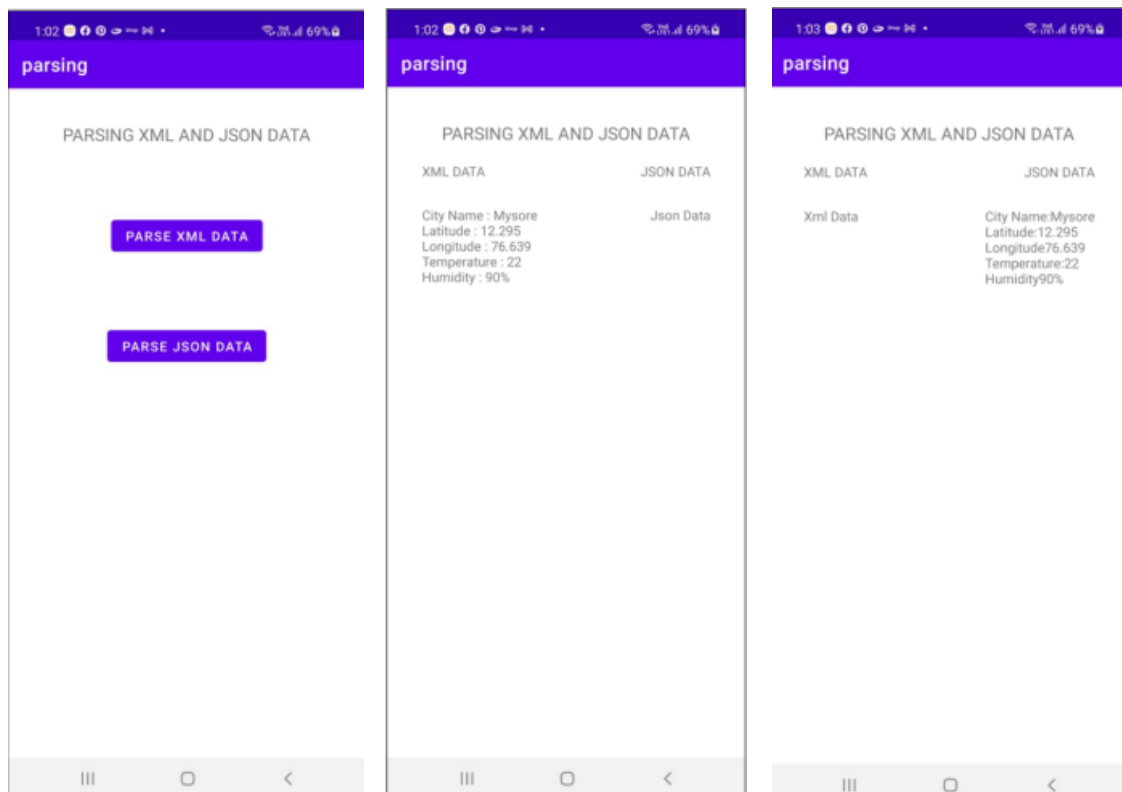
1:02 69%

parsing

PARSING XML AND JSON DATA

PARSE XML DATA

PARSE JSON DATA

1:02 69%

parsing

PARSING XML AND JSON DATA

XML DATA

JSON DATA

City Name : Mysore
Latitude : 12.295
Longitude : 76.639
Temperature : 22
Humidity : 90%

Json Data

1:03 69%

parsing

PARSING XML AND JSON DATA

XML DATA

JSON DATA

Xml Data

City Name:Mysore
Latitude:12.295
Longitude76.639
Temperature:22
Humidity90%